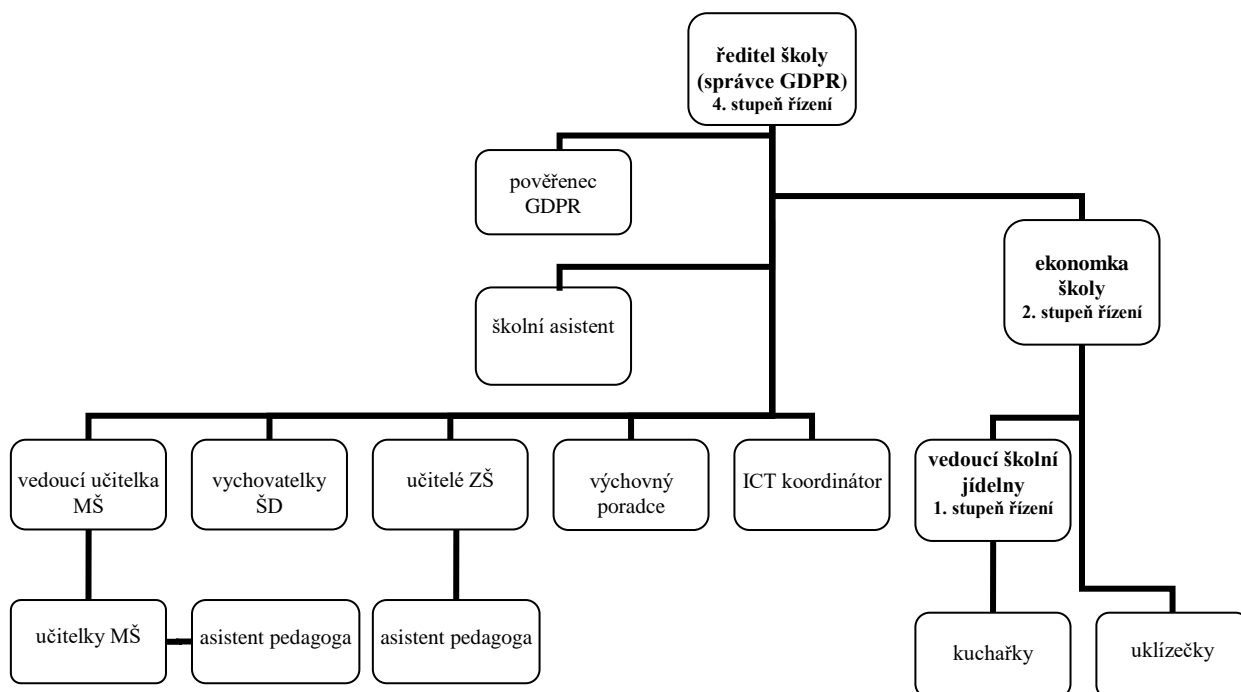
ředitel školy (správce GDPR)
4. stupeň řízení

pověřenec GDPR

ekonomka školy
2. stupeň řízení

školní asistent

vedoucí učitelka MŠ

vychovatelky ŠD

učitelé ZŠ

výchovný poradce

ICT koordinátor

vedoucí školní jídelny
1. stupeň řízení

učitelky MŠ

asistent pedagoga

asistent pedagoga

kuchařky

uklízečky